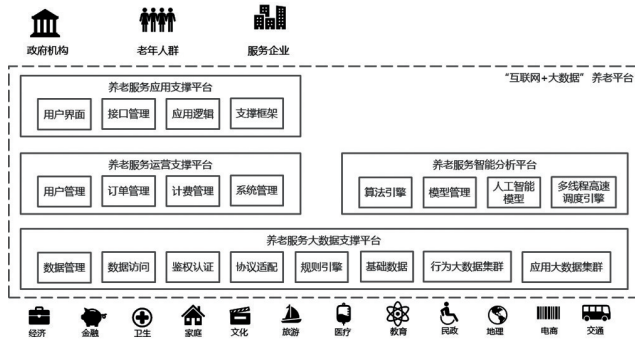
政府机构

老年人群

服务企业

"互联网+大数据"养老平台

养老服务应用支撑平台

用户界面

接口管理

应用逻辑

支撑框架

养老服务运营支撑平台

用户管理

订单管理

计费管理

系统管理

养老服务智能分析平台

算法引擎

模型管理

人工智能模型

多线程高速调度引擎

养老服务大数据支撑平台

数据管理

数据访问

鉴权认证

协议适配

规则引擎

基础数据

行为大数据集群

应用大数据集群

经济

金融

卫生

家庭

文化

旅游

医疗

教育

民政

地理

电商

交通